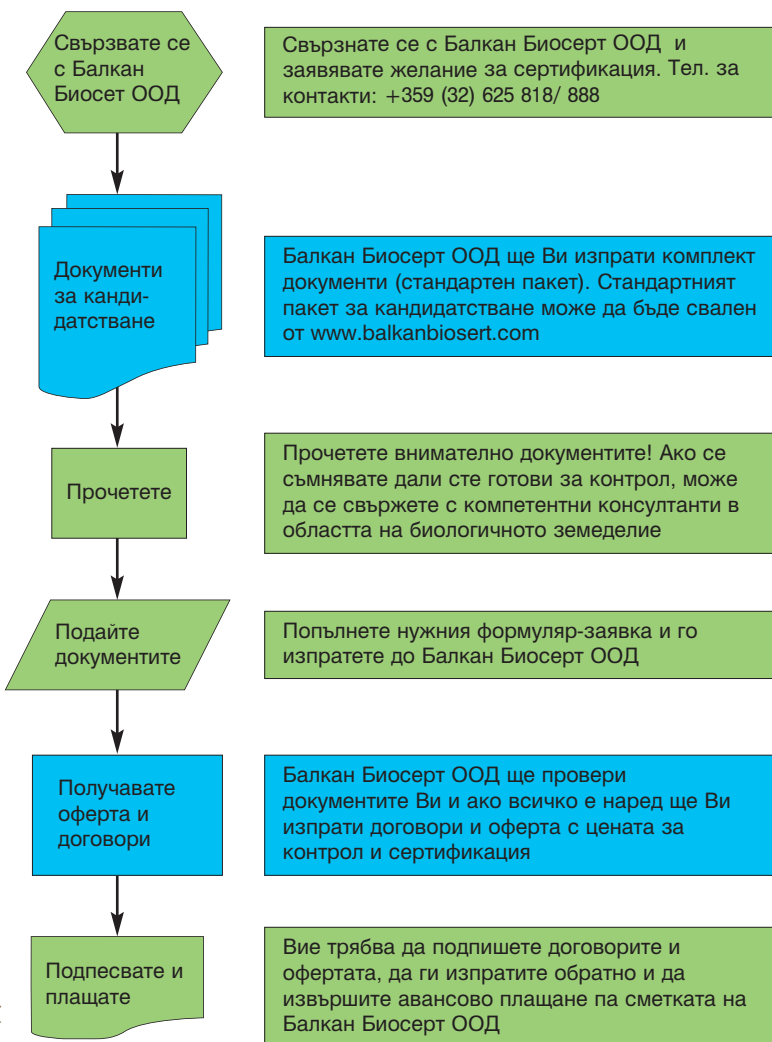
Свързвате се с Балкан Биосет ООД

Свързнате се с Балкан Биосерт ООД и заявявате желание за сертификация. Тел. за контакти: +359 (32) 625 818/ 888

Документи за кандидатстване

Балкан Биосерт ООД ще Ви изпрати комплект документи (стандартен пакет). Стандартният пакет за кандидатстване може да бъде свален от www.balkanbiosert.com

Прочетете

Прочетете внимателно документите! Ако се съмнявате дали сте готови за контрол, може да се свържете с компетентни консултанти в областта на биологичното земеделие

Подайте документите

Попълнете нужния формуляр-заявка и го изпратете до Балкан Биосерт ООД

Получавате оферта и договори

Балкан Биосерт ООД ще провери документите Ви и ако всичко е наред ще Ви изпрати договори и оферта с цената за контрол и сертификация

Подпесвате и плащате

Вие трябва да подпишете договорите и офертата, да ги изпратите обратно и да извършите авансово плащане па сметката на Балкан Биосерт ООД